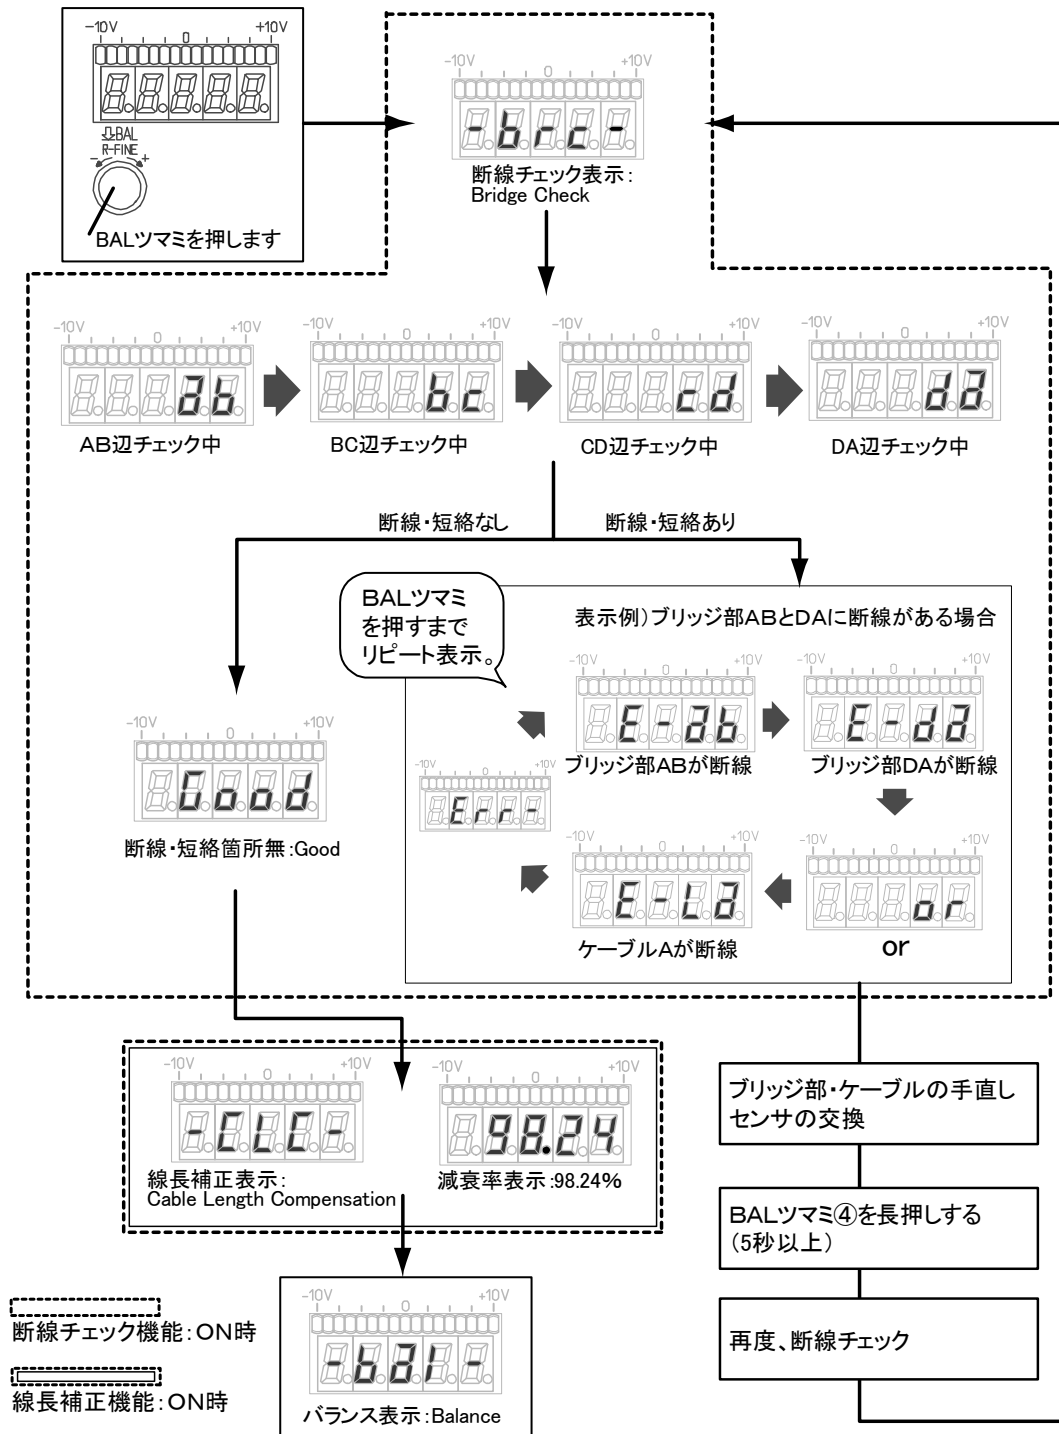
−10V 0 +10V
8.8.8.8.8.
⇩BAL
R-FINE
− +
BALツマミを押します

−10V 0 +10V
-brc-
断線チェック表示：
Bridge Check

−10V 0 +10V
ab
AB辺チェック中

−10V 0 +10V
bc
BC辺チェック中

−10V 0 +10V
cd
CD辺チェック中

−10V 0 +10V
da
DA辺チェック中

断線・短絡なし

断線・短絡あり

BALツマミを押すまでリピート表示。

表示例）ブリッジ部ABとDAに断線がある場合

−10V 0 +10V
Good
断線・短絡箇所無:Good

−10V 0 +10V
Err-

−10V 0 +10V
E-ab
ブリッジ部ABが断線

−10V 0 +10V
E-da
ブリッジ部DAが断線

−10V 0 +10V
E-La
ケーブルAが断線

−10V 0 +10V
or
or

−10V 0 +10V
-CLC-
線長補正表示：
Cable Length Compensation

−10V 0 +10V
98.24
減衰率表示:98.24%

ブリッジ部・ケーブルの手直し
センサの交換

BALツマミ④を長押しする
（5秒以上）

再度、断線チェック

−10V 0 +10V
-bal-
バランス表示:Balance

断線チェック機能：ON時

線長補正機能：ON時